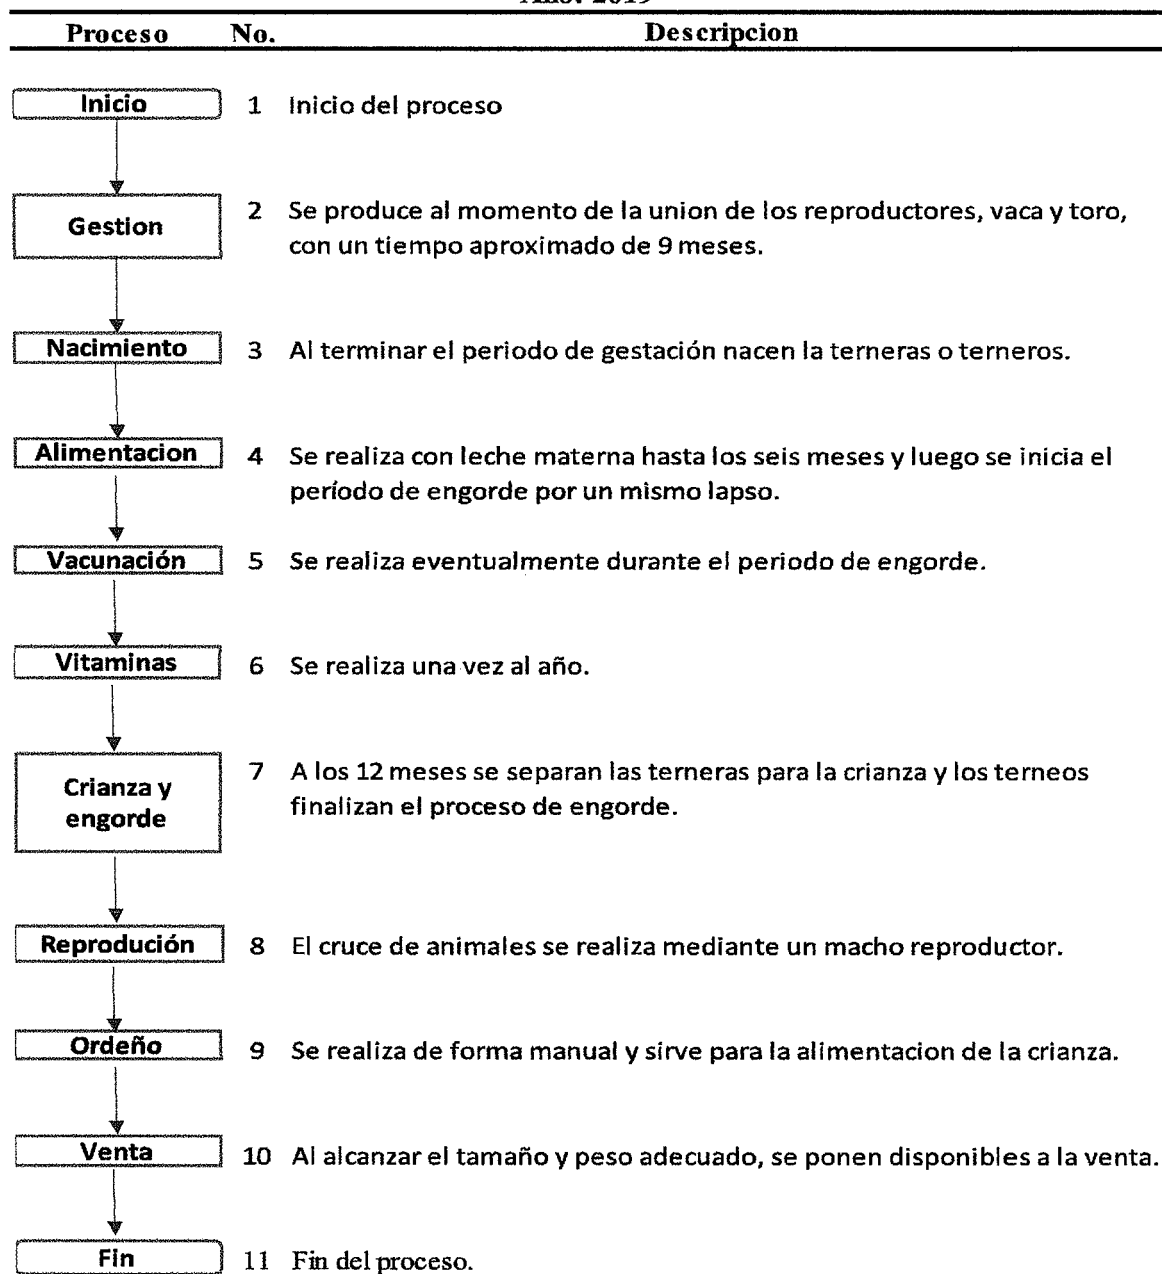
Año: 2019

| Proceso | No. | Descripcion |
|---|---|---|
| Inicio | 1 | Inicio del proceso |
| Gestion | 2 | Se produce al momento de la union de los reproductores, vaca y toro, con un tiempo aproximado de 9 meses. |
| Nacimiento | 3 | Al terminar el periodo de gestación nacen la terneras o terneros. |
| Alimentacion | 4 | Se realiza con leche materna hasta los seis meses y luego se inicia el período de engorde por un mismo lapso. |
| Vacunación | 5 | Se realiza eventualmente durante el periodo de engorde. |
| Vitaminas | 6 | Se realiza una vez al año. |
| Crianza y engorde | 7 | A los 12 meses se separan las terneras para la crianza y los terneos finalizan el proceso de engorde. |
| Reprodución | 8 | El cruce de animales se realiza mediante un macho reproductor. |
| Ordeño | 9 | Se realiza de forma manual y sirve para la alimentacion de la crianza. |
| Venta | 10 | Al alcanzar el tamaño y peso adecuado, se ponen disponibles a la venta. |
| Fin | 11 | Fin del proceso. |